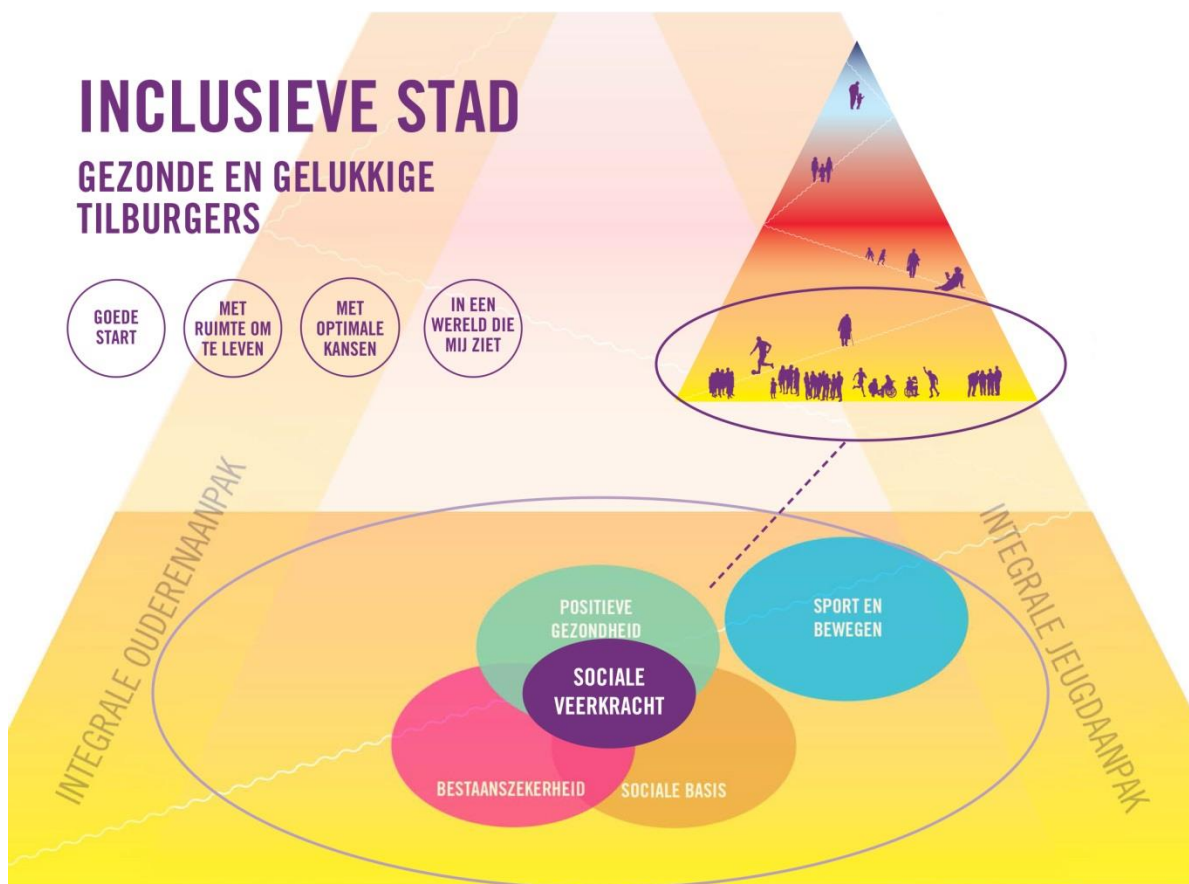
INCLUSIEVE STAD

GEZONDE EN GELUKKIGE TILBURGERS

GOEDE START

MET RUIMTE OM TE LEVEN

MET OPTIMALE KANSEN

IN EEN WERELD DIE MIJ ZIET

INTEGRALE OUDERENAANPAK

INTEGRALE JEUGDAANPAK

POSITIEVE GEZONDHEID

SPORT EN BEWEGEN

SOCIALE VEERKRACHT

BESTAANSZEKERHEID

SOCIALE BASIS